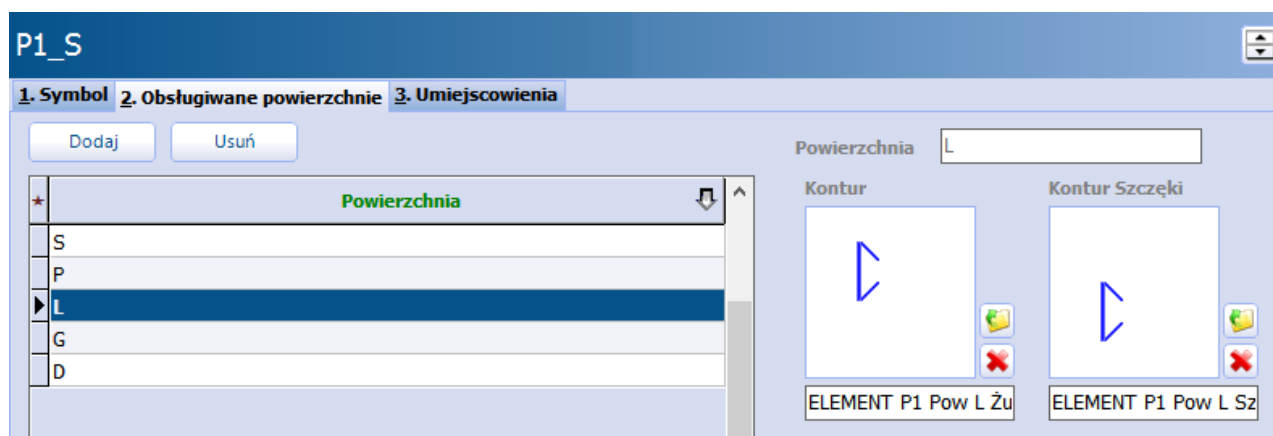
P1_S

1. Symbol
2. Obsługiwane powierzchnie
3. Umiejscowienia

Dodaj
Usuń

Powierzchnia
L

| * | Powierzchnia |
|---|---|
| | S |
| | P |
| | L |
| | G |
| | D |

Kontur
Kontur Szczęki

ELEMENT P1 Pow L Żu
ELEMENT P1 Pow L Sz